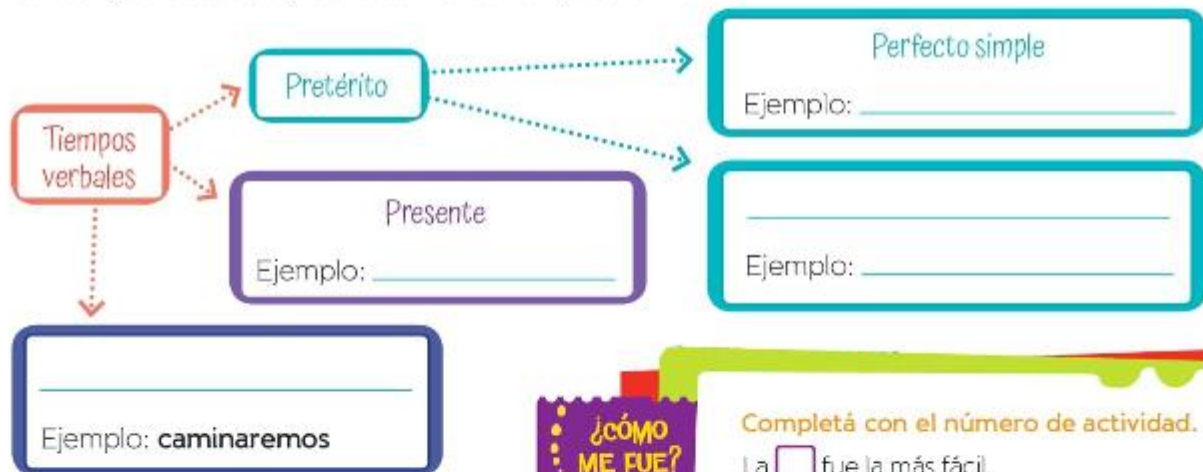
Tiempos verbales

Pretérito

Perfecto simple

Ejemplo: ______

______

Ejemplo: ______

Presente

Ejemplo: ______

______

Ejemplo: caminaremos

¿CÓMO ME FUE?

Completá con el número de actividad.

La [ ] fue la más fácil.